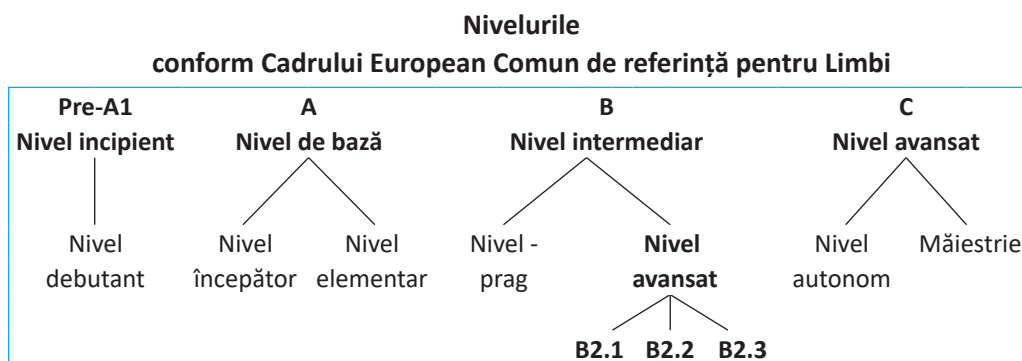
**Nivelurile**
**conform Cadrului European Comun de referință pentru Limbi**

**Pre-A1**
**Nivel incipient**

Nivel debutant

**A**
**Nivel de bază**

Nivel începător

Nivel elementar

**B**
**Nivel intermediar**

Nivel - prag

**Nivel avansat**

**B2.1** **B2.2** **B2.3**

**C**
**Nivel avansat**

Nivel autonom

Măiestrie